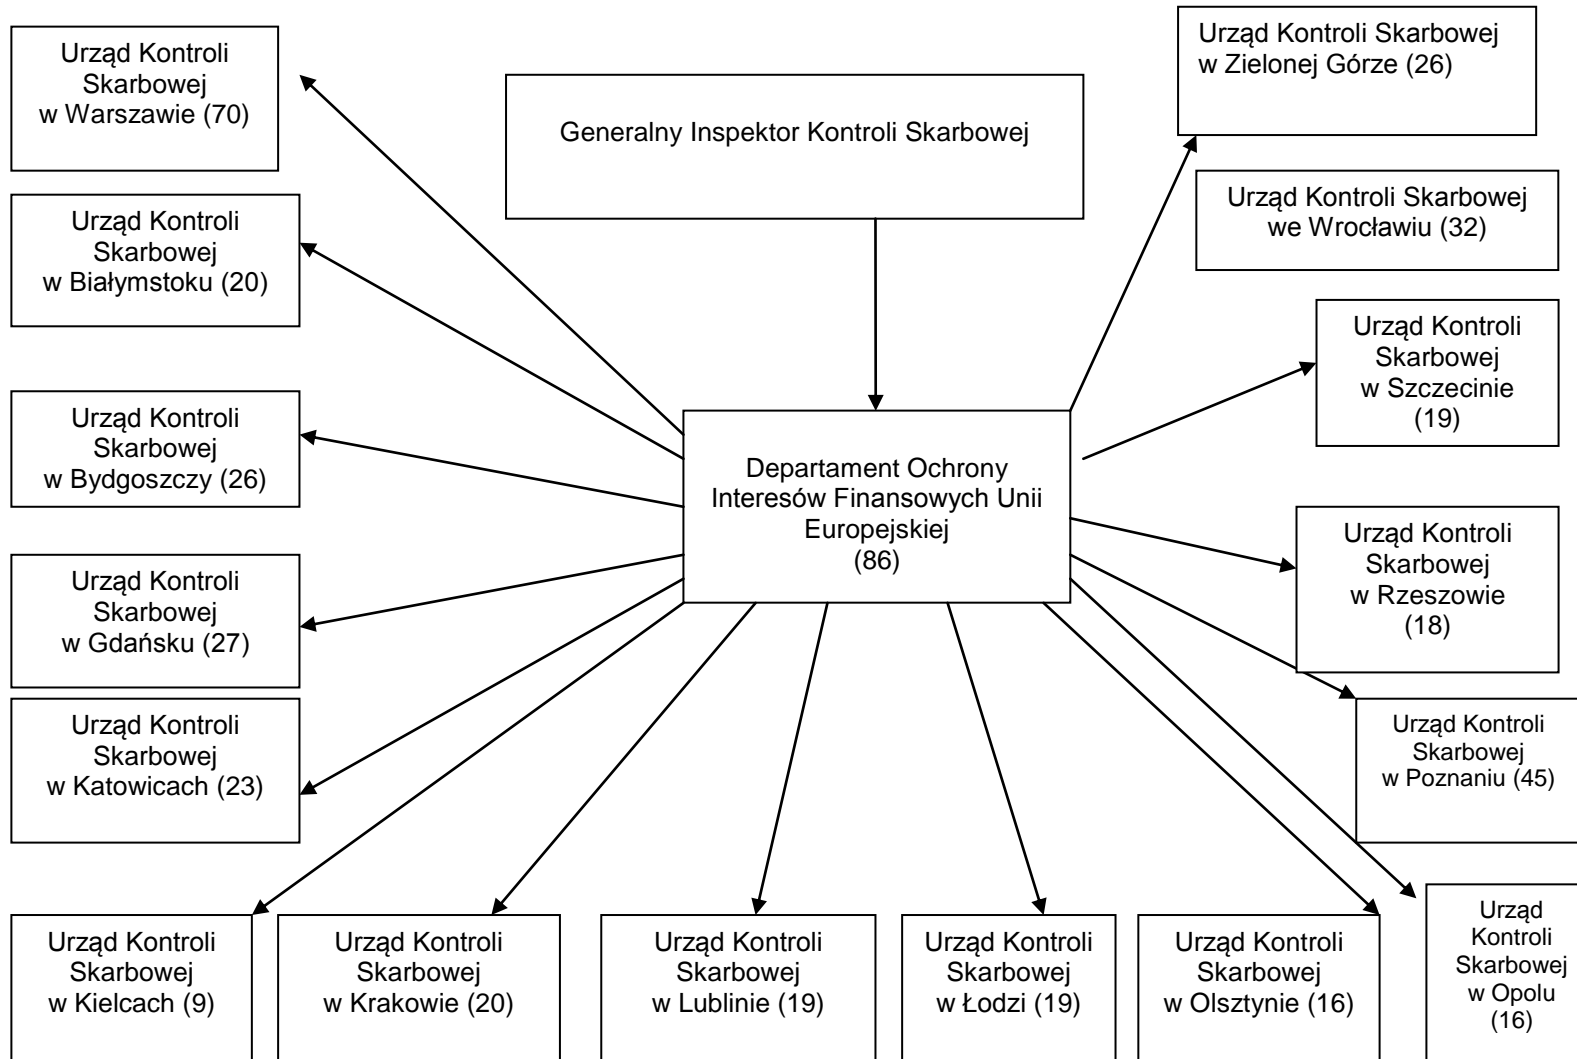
Urząd Kontroli Skarbowej w Warszawie (70)

Generalny Inspektor Kontroli Skarbowej

Urząd Kontroli Skarbowej w Zielonej Górze (26)

Urząd Kontroli Skarbowej we Wrocławiu (32)

Urząd Kontroli Skarbowej w Białymstoku (20)

Urząd Kontroli Skarbowej w Szczecinie (19)

Urząd Kontroli Skarbowej w Bydgoszczy (26)

Departament Ochrony Interesów Finansowych Unii Europejskiej (86)

Urząd Kontroli Skarbowej w Rzeszowie (18)

Urząd Kontroli Skarbowej w Gdańsku (27)

Urząd Kontroli Skarbowej w Katowicach (23)

Urząd Kontroli Skarbowej w Poznaniu (45)

Urząd Kontroli Skarbowej w Kielcach (9)

Urząd Kontroli Skarbowej w Krakowie (20)

Urząd Kontroli Skarbowej w Lublinie (19)

Urząd Kontroli Skarbowej w Łodzi (19)

Urząd Kontroli Skarbowej w Olsztynie (16)

Urząd Kontroli Skarbowej w Opolu (16)